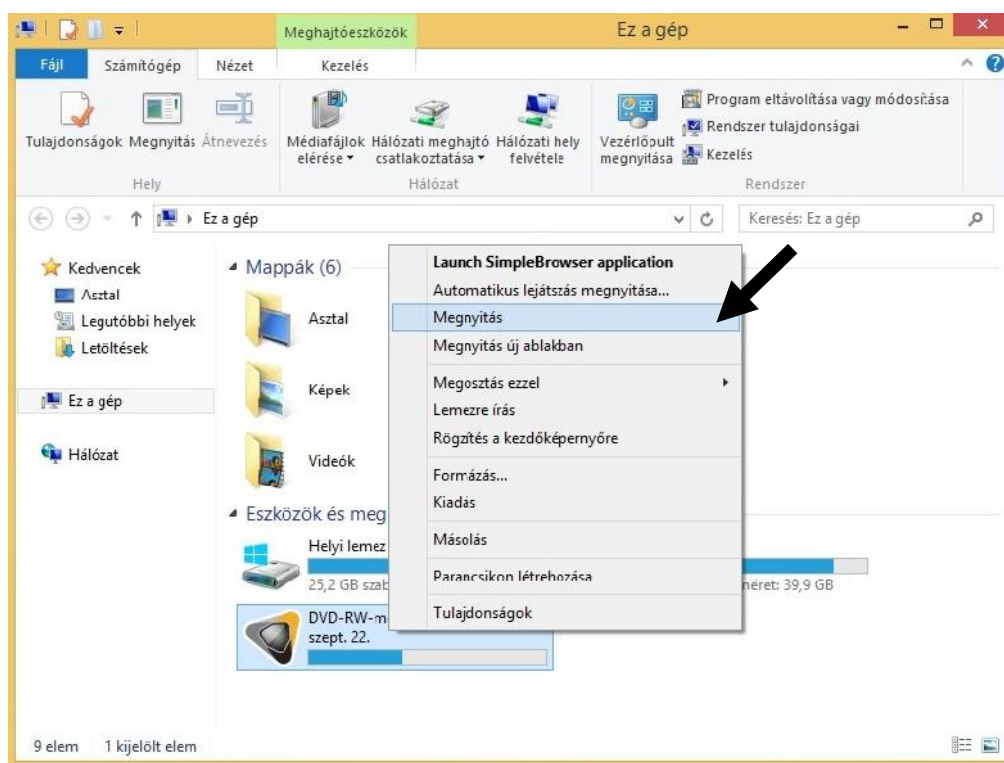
Meghajtóeszközök
Ez a gép
Fájl
Számítógép
Nézet
Kezelés
Tulajdonságok
Megnyitás
Átnevezés
Hely
Médiafájlok elérése
Hálózati meghajtó csatlakoztatása
Hálózati hely felvétele
Hálózat
Vezérlőpult megnyitása
Program eltávolítása vagy módosítása
Rendszer tulajdonságai
Kezelés
Rendszer
Ez a gép
Keresés: Ez a gép
Kedvencek
Asztal
Legutóbbi helyek
Letöltések
Ez a gép
Hálózat
Mappák (6)
Asztal
Képek
Videók
Eszközök és meg
Helyi lemez
25,2 GB szab
méret: 39,9 GB
DVD-RW-m
szept. 22.
Launch SimpleBrowser application
Automatikus lejátszás megnyitása...
Megnyitás
Megnyitás új ablakban
Megosztás ezzel
Lemezre írás
Rögzítés a kezdőképernyőre
Formázás...
Kiadás
Másolás
Parancsikon létrehozása
Tulajdonságok
9 elem
1 kijelölt elem